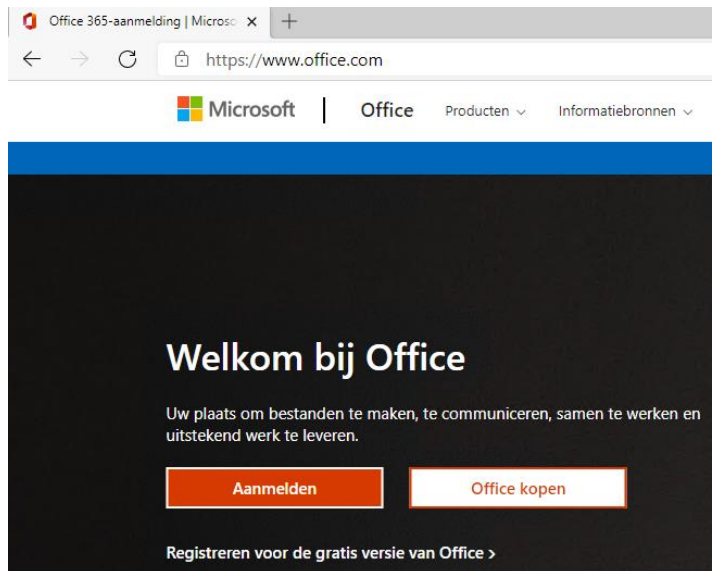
Office 365-aanmelding | Microso ×

https://www.office.com

Microsoft | Office Producten ⌄ Informatiebronnen ⌄

Welkom bij Office

Uw plaats om bestanden te maken, te communiceren, samen te werken en uitstekend werk te leveren.

Aanmelden

Office kopen

Registreren voor de gratis versie van Office ›